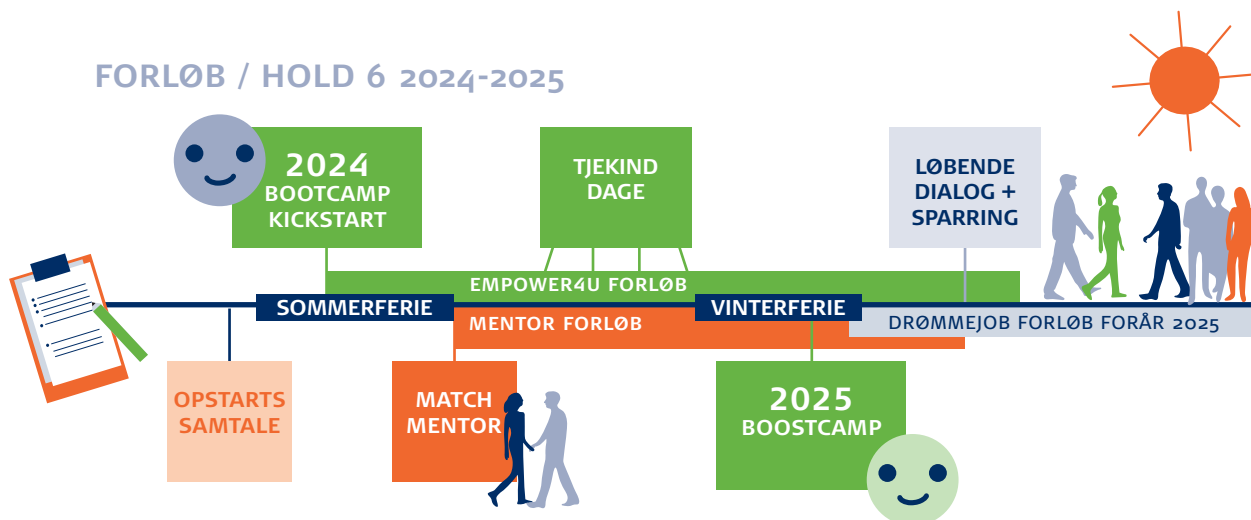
FORLØB / HOLD 6 2024-2025

2024
BOOTCAMP
KICKSTART

TJEKIND
DAGE

LØBENDE
DIALOG +
SPARRING

EMPOWER4U FORLØB

SOMMERFERIE

MENTOR FORLØB

VINTERFERIE

DRØMMEJOB FORLØB FORÅR 2025

OPSTARTS
SAMTALE

MATCH
MENTOR

2025
BOOSTCAMP